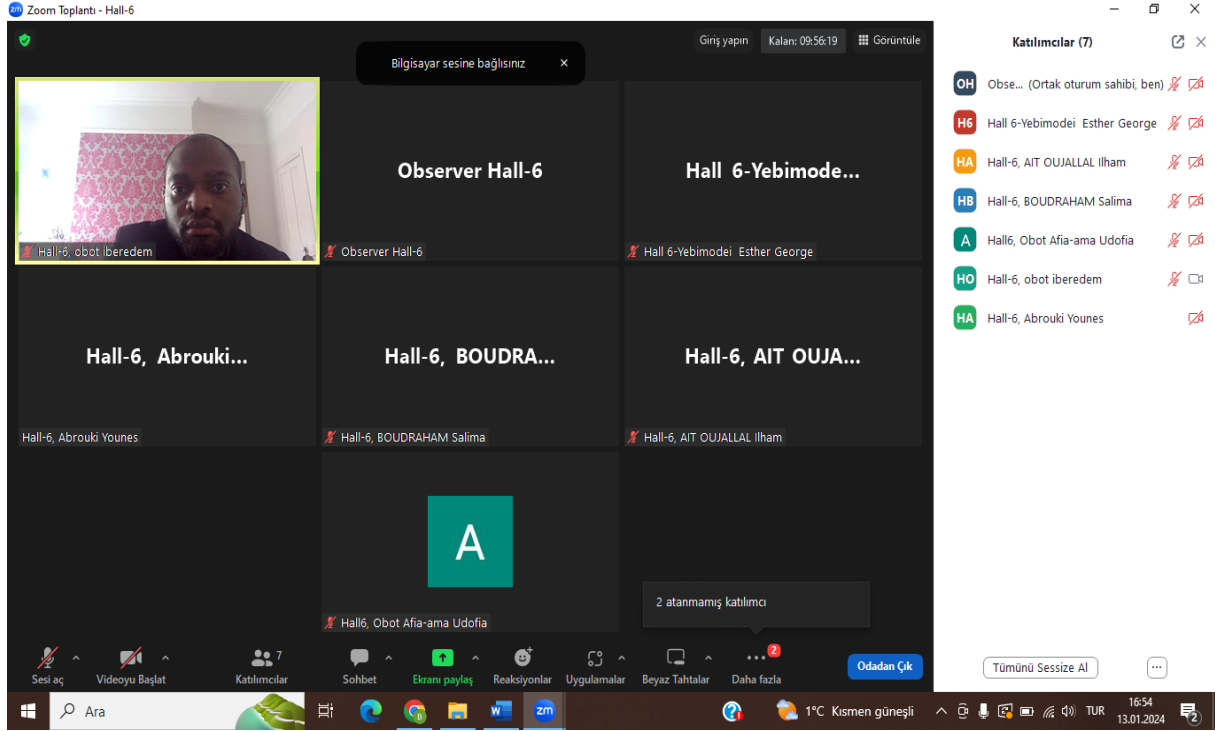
Zoom Toplantı - Hall-6

Giriş yapın
Kalan: 09:56:19
Görüntüle

Bilgisayar sesine bağlısınız ×

Hall-6, obot iberedem

Observer Hall-6
Observer Hall-6

Hall 6-Yebimode...
Hall 6-Yebimodei Esther George

Hall-6, Abrouki...
Hall-6, Abrouki Younes

Hall-6, BOUDRA...
Hall-6, BOUDRAHAM Salima

Hall-6, AIT OUJA...
Hall-6, AIT OUJALLAL Ilham

A
Hall6, Obot Afia-ama Udofia

2 atanmamış katılımcı

Sesi aç
Videoyu Başlat
7 Katılımcılar
Sohbet
Ekranı paylaş
Reaksiyonlar
Uygulamalar
Beyaz Tahtalar
2 Daha fazla
Odadan Çık

Katılımcılar (7)

OH Obse... (Ortak oturum sahibi, ben)
H6 Hall 6-Yebimodei Esther George
HA Hall-6, AIT OUJALLAL Ilham
HB Hall-6, BOUDRAHAM Salima
A Hall6, Obot Afia-ama Udofia
HO Hall-6, obot iberedem
HA Hall-6, Abrouki Younes

Tümünü Sessize Al
...

Ara
1°C Kısmen güneşli
TUR
16:54
13.01.2024
2